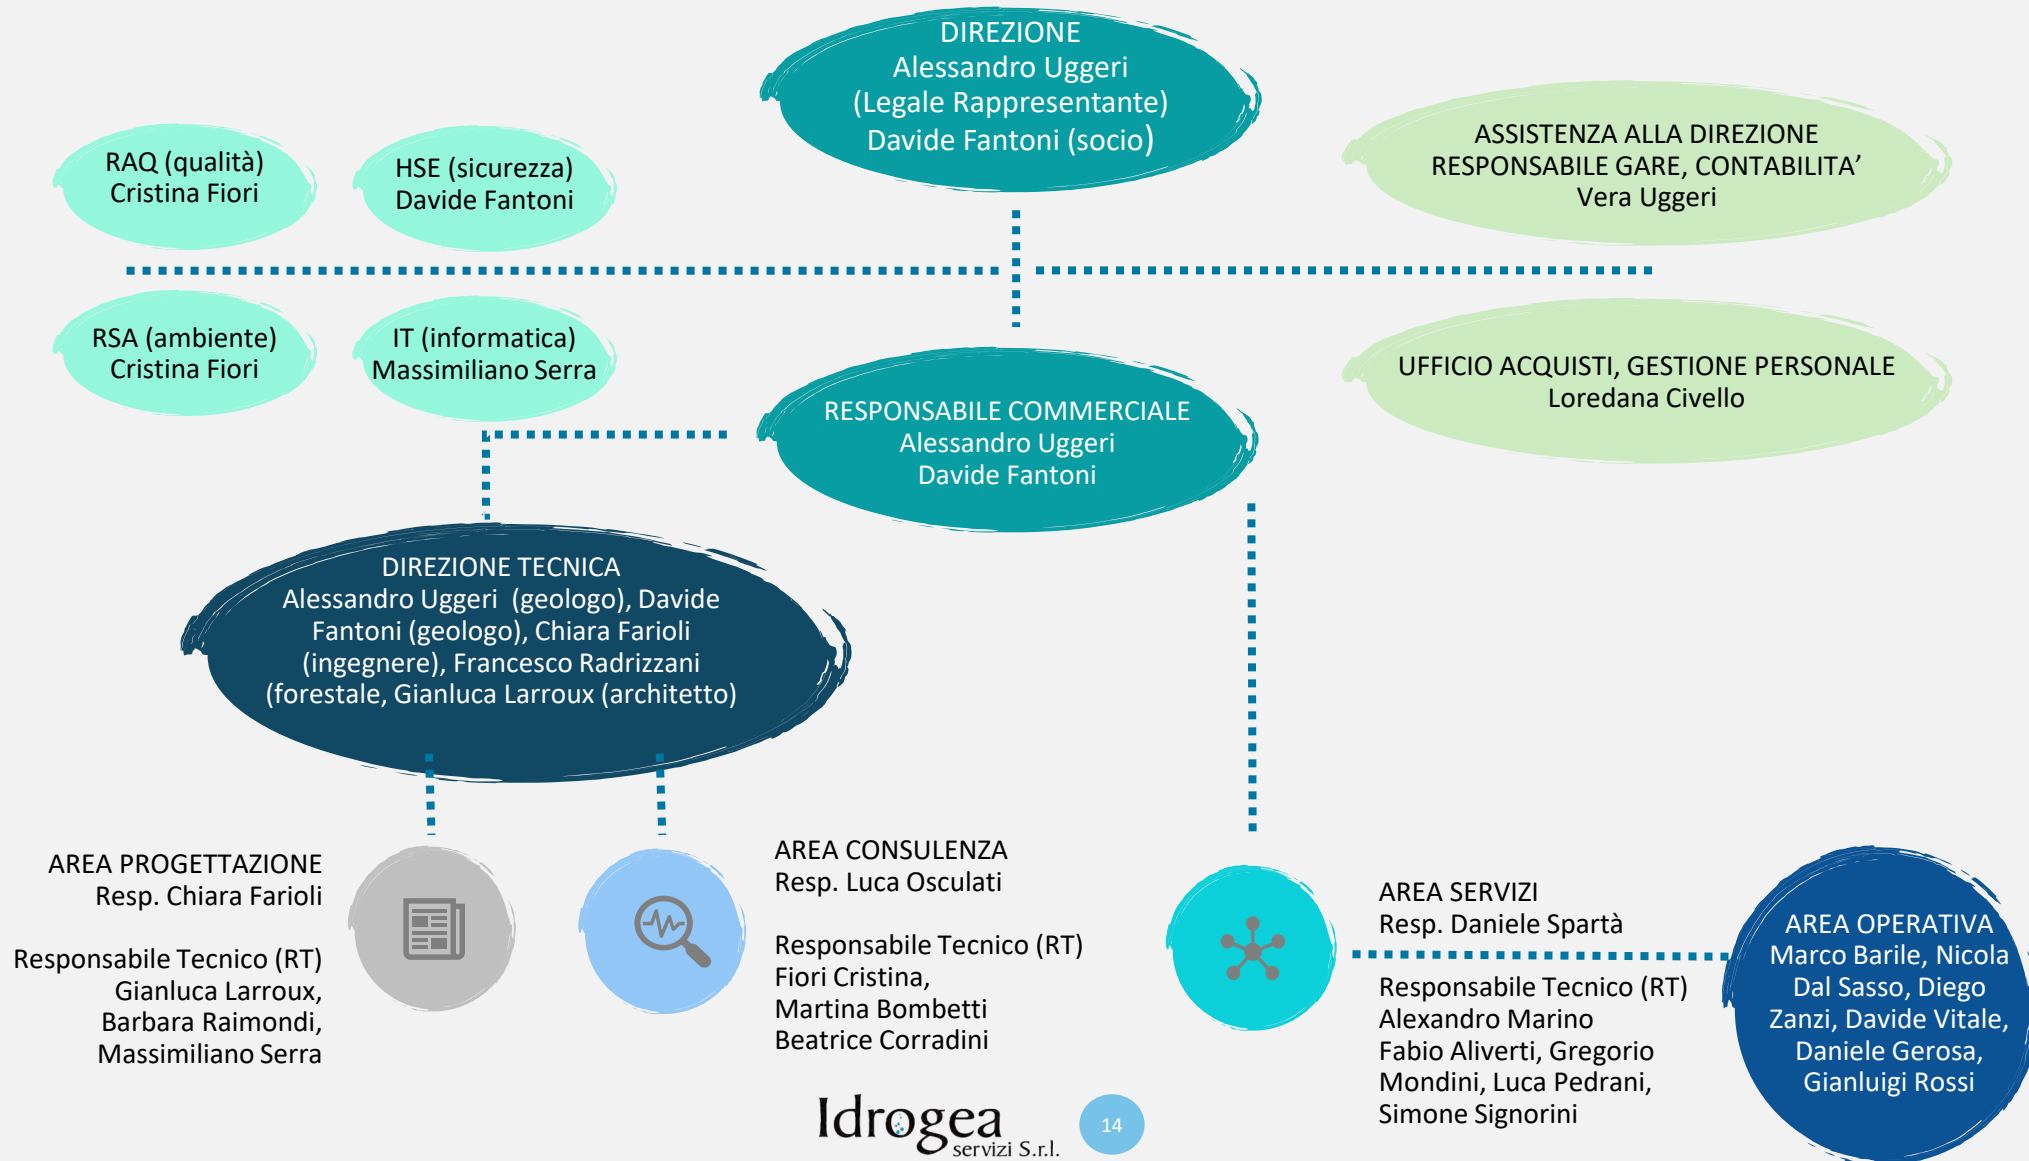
DIREZIONE
Alessandro Uggeri
(Legale Rappresentante)
Davide Fantoni (socio)

RAQ (qualità)
Cristina Fiori

HSE (sicurezza)
Davide Fantoni

ASSISTENZA ALLA DIREZIONE
RESPONSABILE GARE, CONTABILITA’
Vera Uggeri

RSA (ambiente)
Cristina Fiori

IT (informatica)
Massimiliano Serra

UFFICIO ACQUISTI, GESTIONE PERSONALE
Loredana Civello

RESPONSABILE COMMERCIALE
Alessandro Uggeri
Davide Fantoni

DIREZIONE TECNICA
Alessandro Uggeri (geologo), Davide Fantoni (geologo), Chiara Farioli (ingegnere), Francesco Radrizzani (forestale, Gianluca Larroux (architetto)

AREA PROGETTAZIONE
Resp. Chiara Farioli

Responsabile Tecnico (RT)
Gianluca Larroux,
Barbara Raimondi,
Massimiliano Serra

AREA CONSULENZA
Resp. Luca Osculati

Responsabile Tecnico (RT)
Fiori Cristina,
Martina Bombetti
Beatrice Corradini

AREA SERVIZI
Resp. Daniele Spartà

Responsabile Tecnico (RT)
Alexandro Marino
Fabio Aliverti, Gregorio Mondini, Luca Pedrani,
Simone Signorini

AREA OPERATIVA
Marco Barile, Nicola Dal Sasso, Diego Zanzi, Davide Vitale, Daniele Gerosa, Gianluigi Rossi

Idrogea
servizi S.r.l.

14